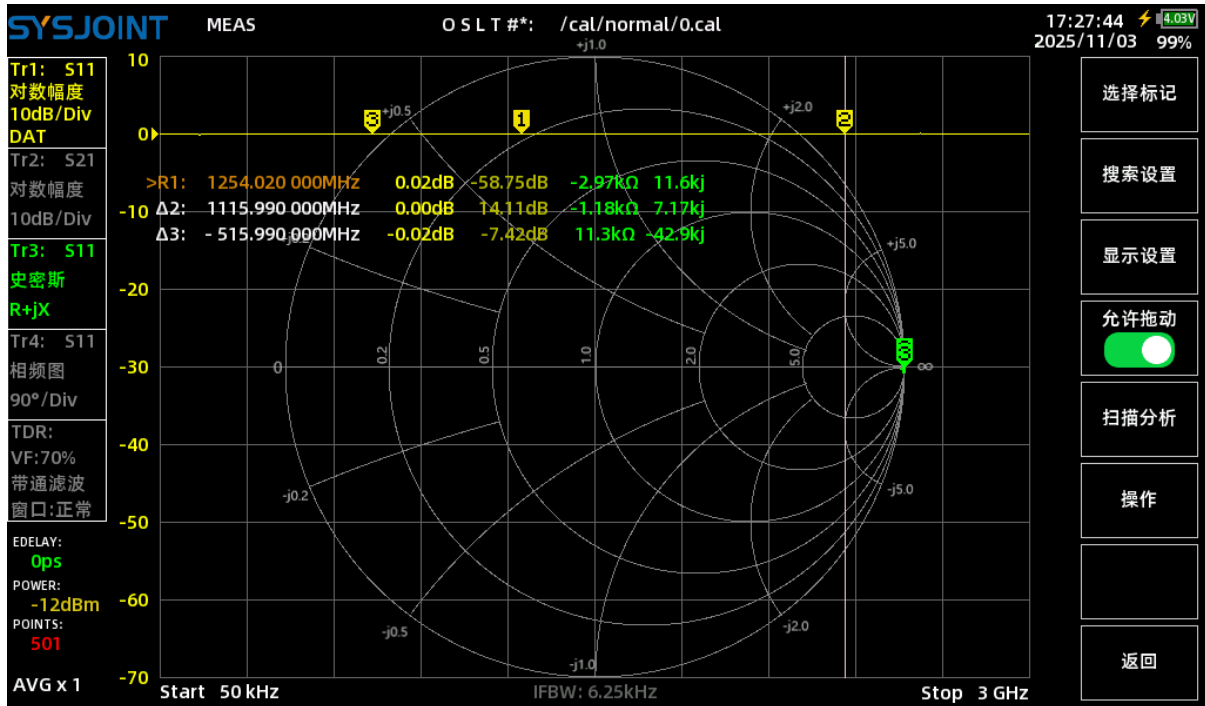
SYSJOINT MEAS O S L T #*: /cal/normal/0.cal 17:27:44 4.03V 2025/11/03 99%

Tr1: S11
对数幅度
10dB/Div
DAT
Tr2: S21
对数幅度
10dB/Div
Tr3: S11
史密斯
R+jX
Tr4: S11
相频图
90°/Div
TDR:
VF:70%
带通滤波
窗口:正常
EDELAY:
0ps
POWER:
-12dBm
POINTS:
501
AVG x 1

10
0
-10
-20
-30
-40
-50
-60
-70

+j1.0
+j0.5
+j2.0
+j0.2
+j5.0
0
0.2
0.5
1.0
2.0
5.0
∞
-j0.2
-j5.0
-j0.5
-j2.0
-j1.0

3 1 2 3

>R1: 1254.020 000MHz 0.02dB -58.75dB -2.97kΩ 11.6kj
Δ2: 1115.990 000MHz 0.00dB 14.11dB -1.18kΩ 7.17kj
Δ3: - 515.990 000MHz -0.02dB -7.42dB 11.3kΩ -42.9kj

Start 50 kHz IFBW: 6.25kHz Stop 3 GHz

选择标记
搜索设置
显示设置
允许拖动
扫描分析
操作
返回